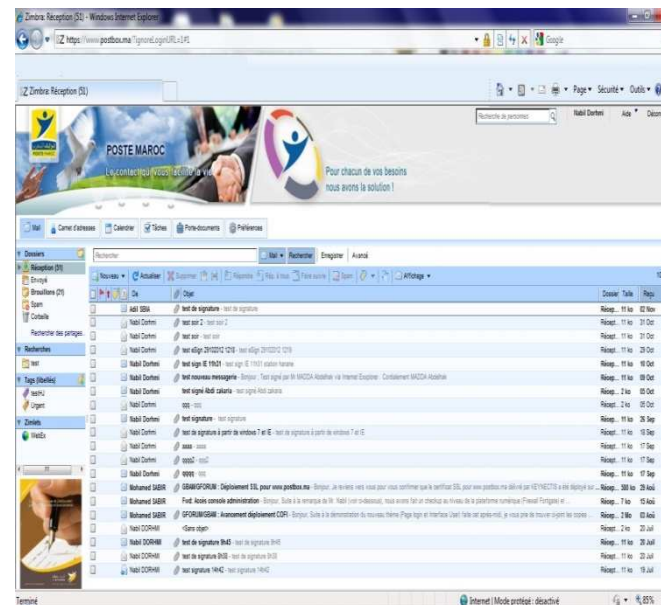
Zimbra: Réception (51) - Windows Internet Explorer

https://www.postbou.ma/?ignoreLoginURL=1#1

Google

Zimbra: Réception (51)

Page ▾ Sécurité ▾ Outils ▾

POSTE MAROC

La connexion vous facilite la vie

Recherche de personnes

Nabil Dorhmi Aide ▾ Déconnexion

Pour chacun de vos besoins nous avons la solution !

Mail | Carnet d'adresses | Calendrier | Tâches | Porte-documents | Préférences

Dossiers
Réception (51)
Envoyé
Brouillons (21)
Spam
Corbeille
Rechercher des partages

Recherches
test

Tags (libellés)
testHJ
Urgent

Zimlets
WebEx

Rechercher | Mail ▾ | Rechercher | Enregistrer | Avancé

Nouveau ▾ | Actualiser | Supprimer | Répondre | Rép. à tous | Faire suivre | Spam | Affichage ▾

| De | Objet | Dossier | Taille | Reçu |
|---|---|---|---|---|
| Adil SBIA | test de signature - test de signature | Récep... | 11 ko | 02 Nov |
| Nabil Dorhmi | test soir 2 - test soir 2 | Récept... | 11 ko | 31 Oct |
| Nabil Dorhmi | test soir - test soir | Récept... | 11 ko | 31 Oct |
| Nabil Dorhmi | test eSign 29/10/2012 12:18 - test eSign 29/10/2012 12:18 | Récept... | 11 ko | 29 Oct |
| Nabil Dorhmi | test sign IE 11h31 - test sign IE 11h31 station hanane | Récept... | 11 ko | 16 Oct |
| Nabil Dorhmi | test nouveau messagerie - Bonjour, Test signé par M MAZDA Abdelhai via Internet Explorer - Confidentiel MAZDA Abdelhak | Récept... | 11 ko | 09 Oct |
| Nabil Dorhmi | test signé Abdi zakaria - test signé Abdi zakaria | Récept... | 2 ko | 05 Oct |
| Nabil Dorhmi | qqq - qqq | Récept... | 2 ko | 05 Oct |
| Nabil Dorhmi | test signature - test signature | Récept... | 11 ko | 26 Sep |
| Nabil Dorhmi | test de signature à partir de windows 7 et IE - test de signature à partir de windows 7 et IE | Récept... | 11 ko | 19 Sep |
| Nabil Dorhmi | aaaa - aaaa | Récept... | 11 ko | 17 Sep |
| Nabil Dorhmi | qqqq2 - qqq2 | Récept... | 11 ko | 17 Sep |
| Nabil Dorhmi | qqqq - qqq | Récept... | 11 ko | 17 Sep |
| Mohamed TABIR | GBAM/GFORUM : Déploiement SSL pour www.postbou.ma - Bonjour, Je reviens vers vous pour vous confirmer que le certificat SSL pour www.postbou.ma délivré par KEYNECTIS a été déployé sur... | Récep... | 580 ko | 29 Août |
| Mohamed TABIR | Fwd: Accès console administration - Bonjour, Suite à la remarque de M. Nabil (voir ci-dessous), nous avons fait un checkup au niveau de la plateforme numérique (Firewall Fortigate) et... | Récep... | 7 ko | 15 Août |
| Mohamed TABIR | GFORUM/GBAM : Avancement déploiement CDFI - Bonjour, Suite à la démonstration du nouveau thème (Page login et Interface User) faite cet après-midi, je vous prie de trouver ci-joint les copies... | Récep... | 2 Mo | 03 Août |
| Nabil DORHMI | <Sans objet> | Récept... | 2 ko | 20 Juil |
| Nabil DORHMI | test de signature 9h43 - test de signature 9h45 | Récept... | 11 ko | 20 Juil |
| Nabil DORHMI | test de signature 9h08 - test de signature 9h08 | Récept... | 11 ko | 20 Juil |
| Nabil DORHMI | test signature 14h42 - test signature 14h42 | Récept... | 11 ko | 19 Juil |

Terminé

Internet | Mode protégé : désactivé | 85%